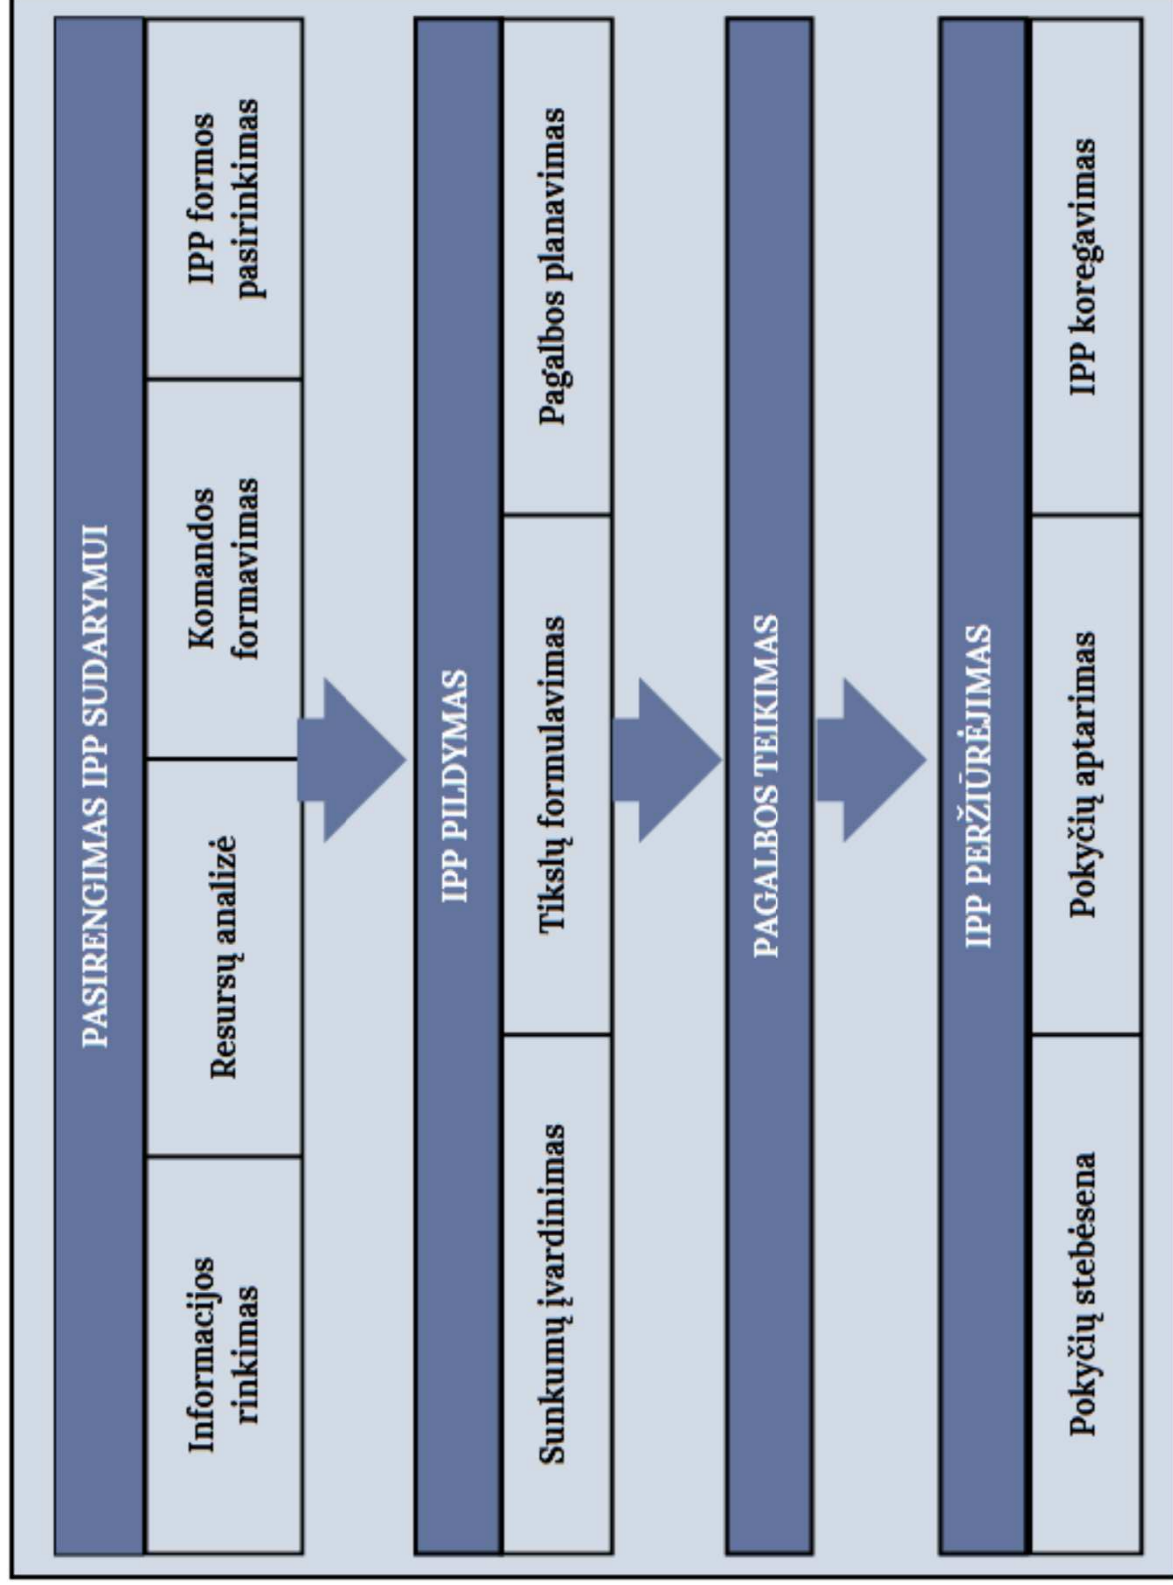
PASIRENGIMAS IPP SUDARYMUI

Informacijos rinkimas

Resursų analizė

Komandos formavimas

IPP formos pasirinkimas

IPP PILDYMAS

Sunkumų įvardinimas

Tikslų formulavimas

Pagalbos planavimas

PAGALBOS TEIKIMAS

IPP PERŽIŪRĖJIMAS

Pokyčių stebėsena

Pokyčių aptarimas

IPP koregavimas